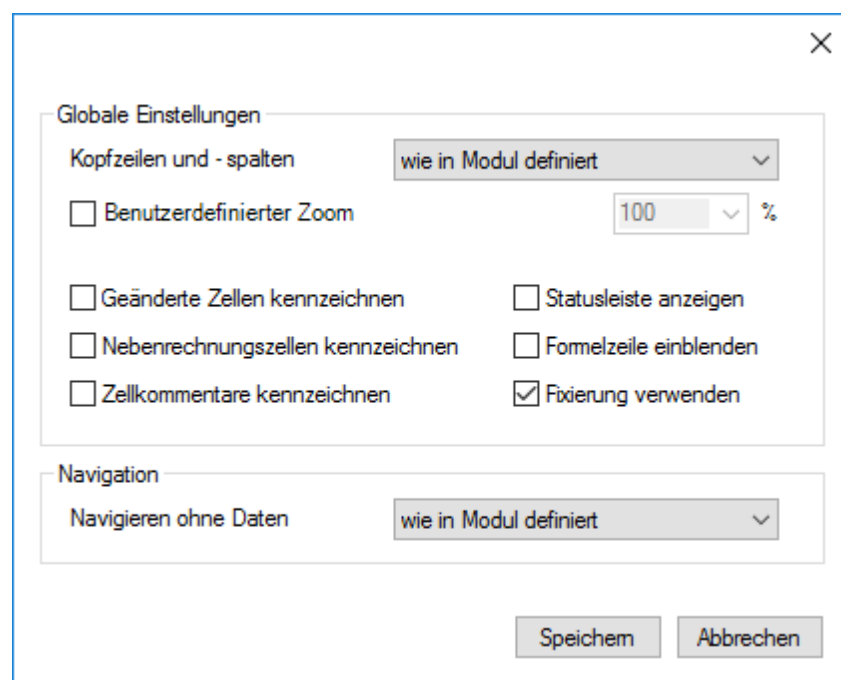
×

Globale Einstellungen

Kopfzeilen und - spalten
wie in Modul definiert

Benutzerdefinierter Zoom
100 %

Geänderte Zellen kennzeichnen
Statusleiste anzeigen
Nebenrechnungszellen kennzeichnen
Formelzeile einblenden
Zellkommentare kennzeichnen
Fixierung verwenden

Navigation

Navigieren ohne Daten
wie in Modul definiert

Speichern
Abbrechen